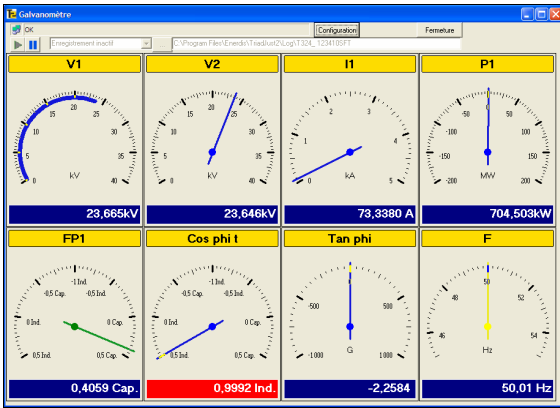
Galvanomètre

OK

Enregistrement inactif

C:\Program Files\Enerdis\Triad\Iset2\Log\T324_ 1234105FT

Configuration

Fermeture

V1

0
5
10
15
20
25
30
35
40
kV

23,665kV

V2

0
5
10
15
20
25
30
35
40
kV

23,646kV

I1

0
1
2
3
4
5
kA

73,3380 A

P1

-200
-150
-100
-50
0
50
100
150
200
MW

704,503kW

FP1

-1 Ind.
-0,5 Cap.
-0,5 Ind.
0 Ind.
0 Cap.
0,5 Ind.
0,5 Cap.

0,4059 Cap.

Cos phi t

-1 Ind.
-0,5 Cap.
-0,5 Ind.
0 Ind.
0 Cap.
0,5 Ind.
0,5 Cap.

0,9992 Ind.

Tan phi

-1000
-500
0
500
1 000
G

-2,2584

F

46
48
50
52
54
Hz

50,01 Hz